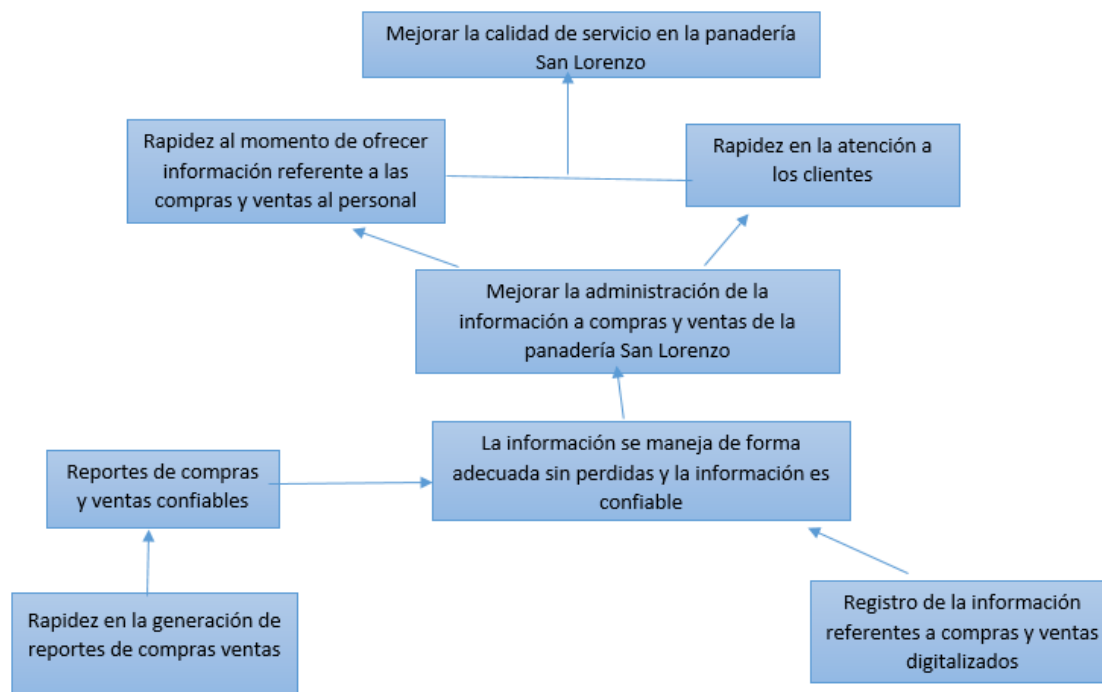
Mejorar la calidad de servicio en la panadería San Lorenzo

Rapidez al momento de ofrecer información referente a las compras y ventas al personal

Rapidez en la atención a los clientes

Mejorar la administración de la información a compras y ventas de la panadería San Lorenzo

Reportes de compras y ventas confiables

La información se maneja de forma adecuada sin perdidas y la información es confiable

Rapidez en la generación de reportes de compras ventas

Registro de la información referentes a compras y ventas digitalizados